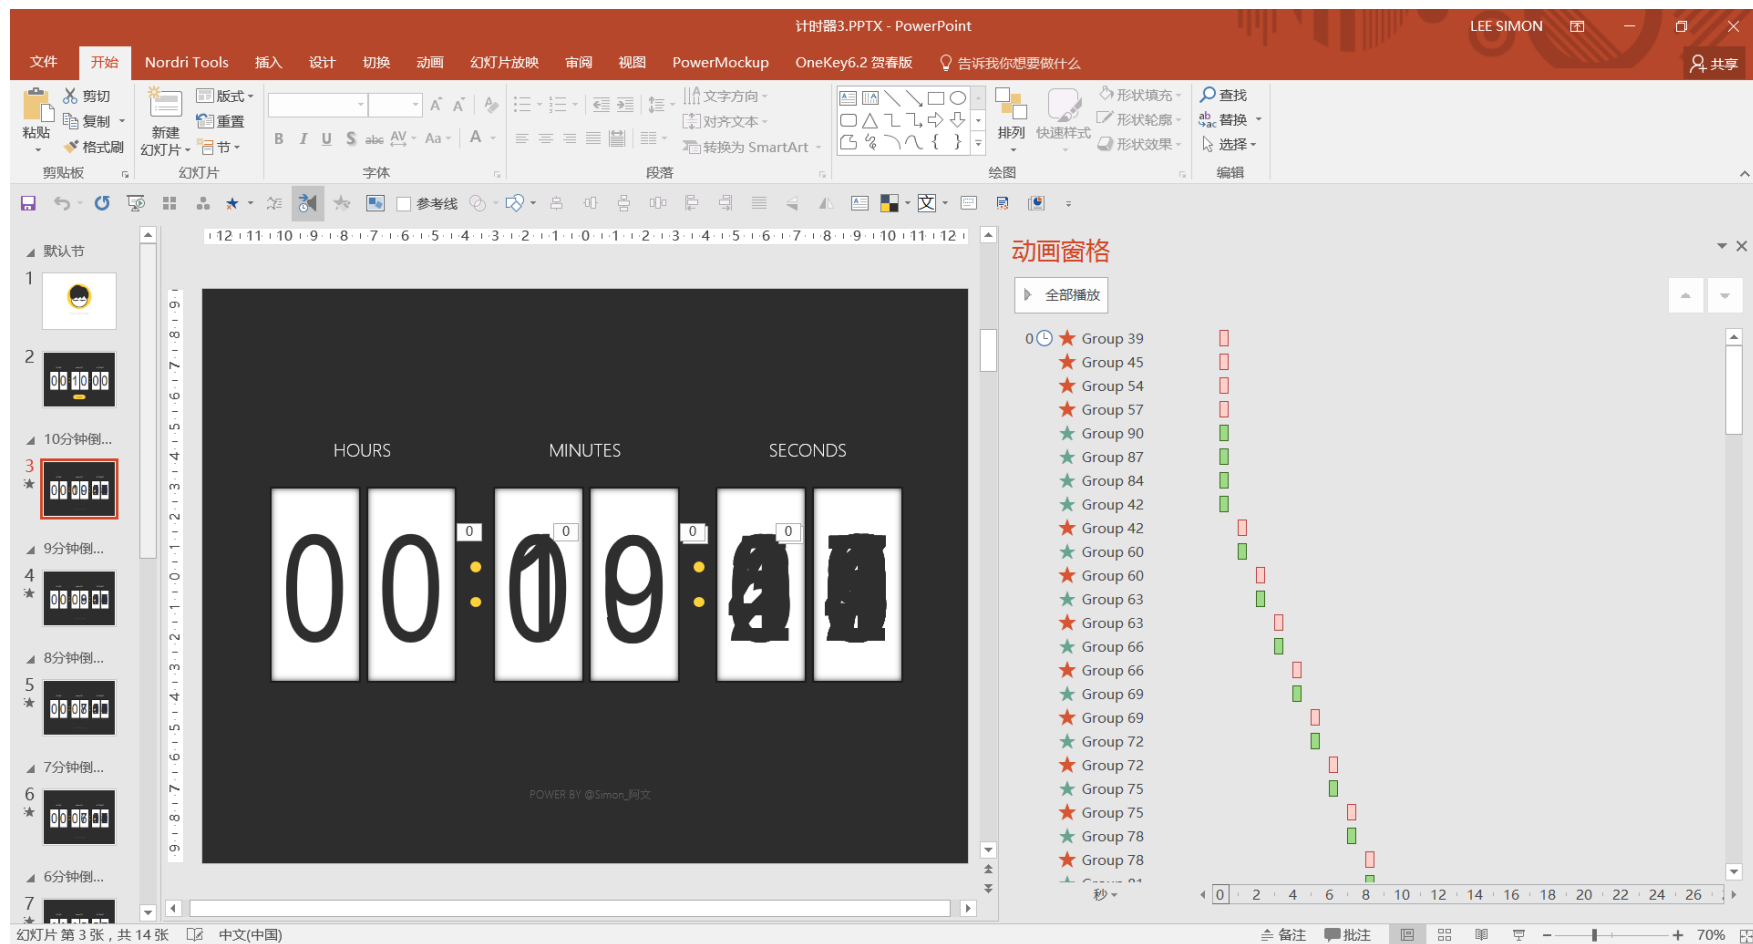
计时器3.PPTX - PowerPoint
LEE SIMON

文件 开始 Nordri Tools 插入 设计 切换 动画 幻灯片放映 审阅 视图 PowerMockup OneKey6.2 贺春版 告诉我你想要做什么 共享

粘贴 剪切 复制 格式刷 剪贴板
新建幻灯片 版式 重置 节 幻灯片
B I U S abc AV Aa A 字体
文字方向 对齐文本 转换为 SmartArt 段落
排列 快速样式 形状填充 形状轮廓 形状效果 绘图
查找 替换 选择 编辑

参考线

默认节
1
2
10分钟倒...
3
9分钟倒...
4
8分钟倒...
5
7分钟倒...
6
6分钟倒...
7

HOURS MINUTES SECONDS
0 0 : 0 9 :
0 0 0
POWER BY @Simon_阿文

动画窗格
全部播放
0 Group 39
Group 45
Group 54
Group 57
Group 90
Group 87
Group 84
Group 42
Group 42
Group 60
Group 60
Group 63
Group 63
Group 66
Group 66
Group 69
Group 69
Group 72
Group 72
Group 75
Group 75
Group 78
Group 78
秒 0 2 4 6 8 10 12 14 16 18 20 22 24 26

幻灯片 第 3 张，共 14 张 中文(中国) 备注 批注 70%